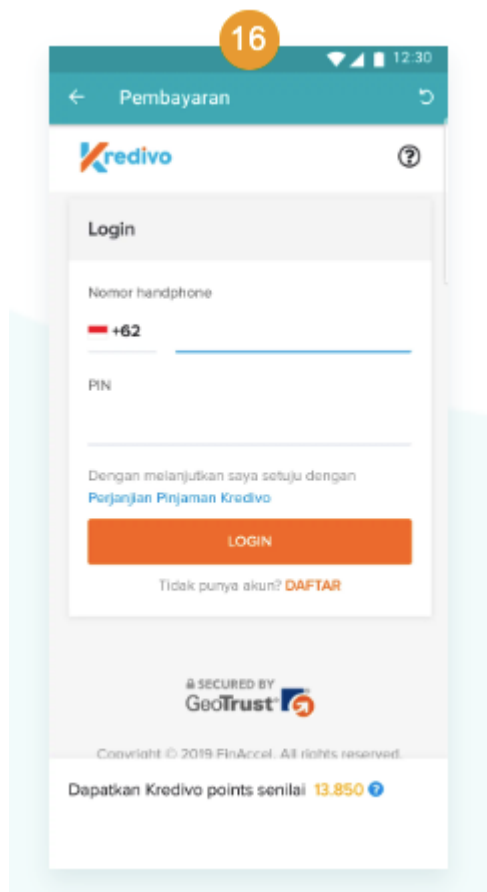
16

12:30

Pembayaran

Kredivo

Login

Nomor handphone

+62

PIN

Dengan melanjutkan saya setuju dengan Perjanjian Pinjaman Kredivo

LOGIN

Tidak punya akun? DAFTAR

SECURED BY GeoTrust

Copyright © 2019 FinAccel. All rights reserved.

Dapatkan Kredivo points senilai 13.850